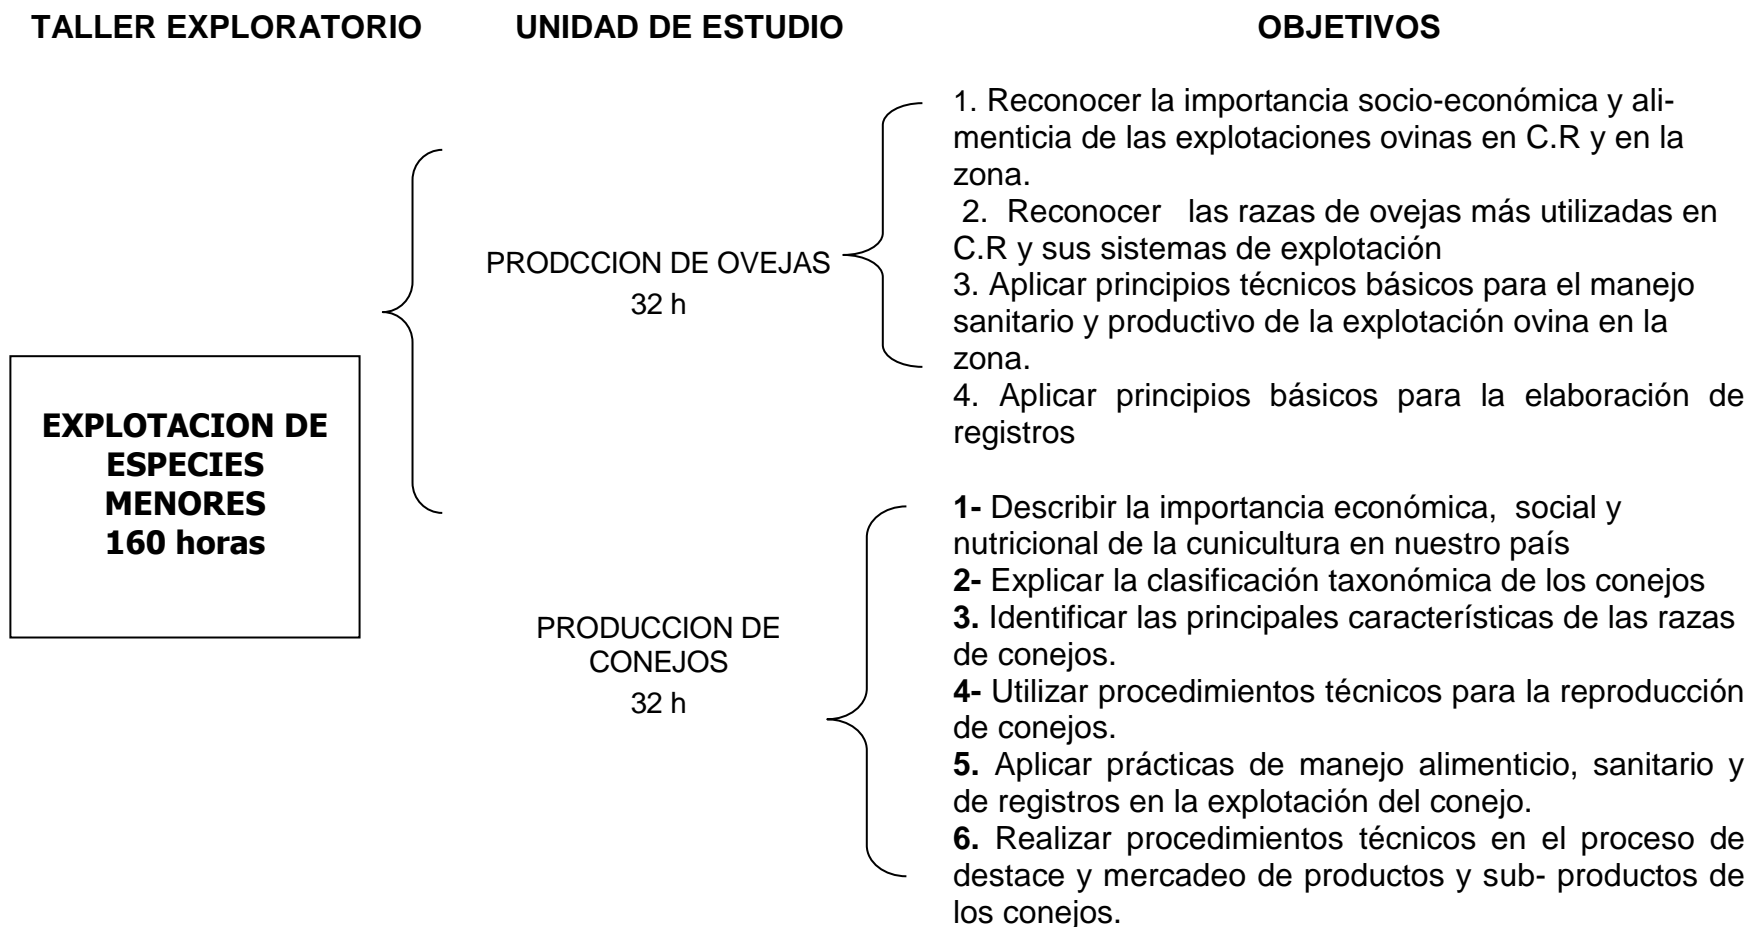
TALLER EXPLORATORIO

UNIDAD DE ESTUDIO

OBJETIVOS

EXPLOTACION DE ESPECIES MENORES 160 horas

PRODCCION DE OVEJAS 32 h

1. Reconocer la importancia socio-económica y alimenticia de las explotaciones ovinas en C.R y en la zona.
2. Reconocer las razas de ovejas más utilizadas en C.R y sus sistemas de explotación
3. Aplicar principios técnicos básicos para el manejo sanitario y productivo de la explotación ovina en la zona.
4. Aplicar principios básicos para la elaboración de registros

PRODUCCION DE CONEJOS 32 h

1- Describir la importancia económica, social y nutricional de la cunicultura en nuestro país
2- Explicar la clasificación taxonómica de los conejos
3. Identificar las principales características de las razas de conejos.
4- Utilizar procedimientos técnicos para la reproducción de conejos.
5. Aplicar prácticas de manejo alimenticio, sanitario y de registros en la explotación del conejo.
6. Realizar procedimientos técnicos en el proceso de destace y mercadeo de productos y sub- productos de los conejos.